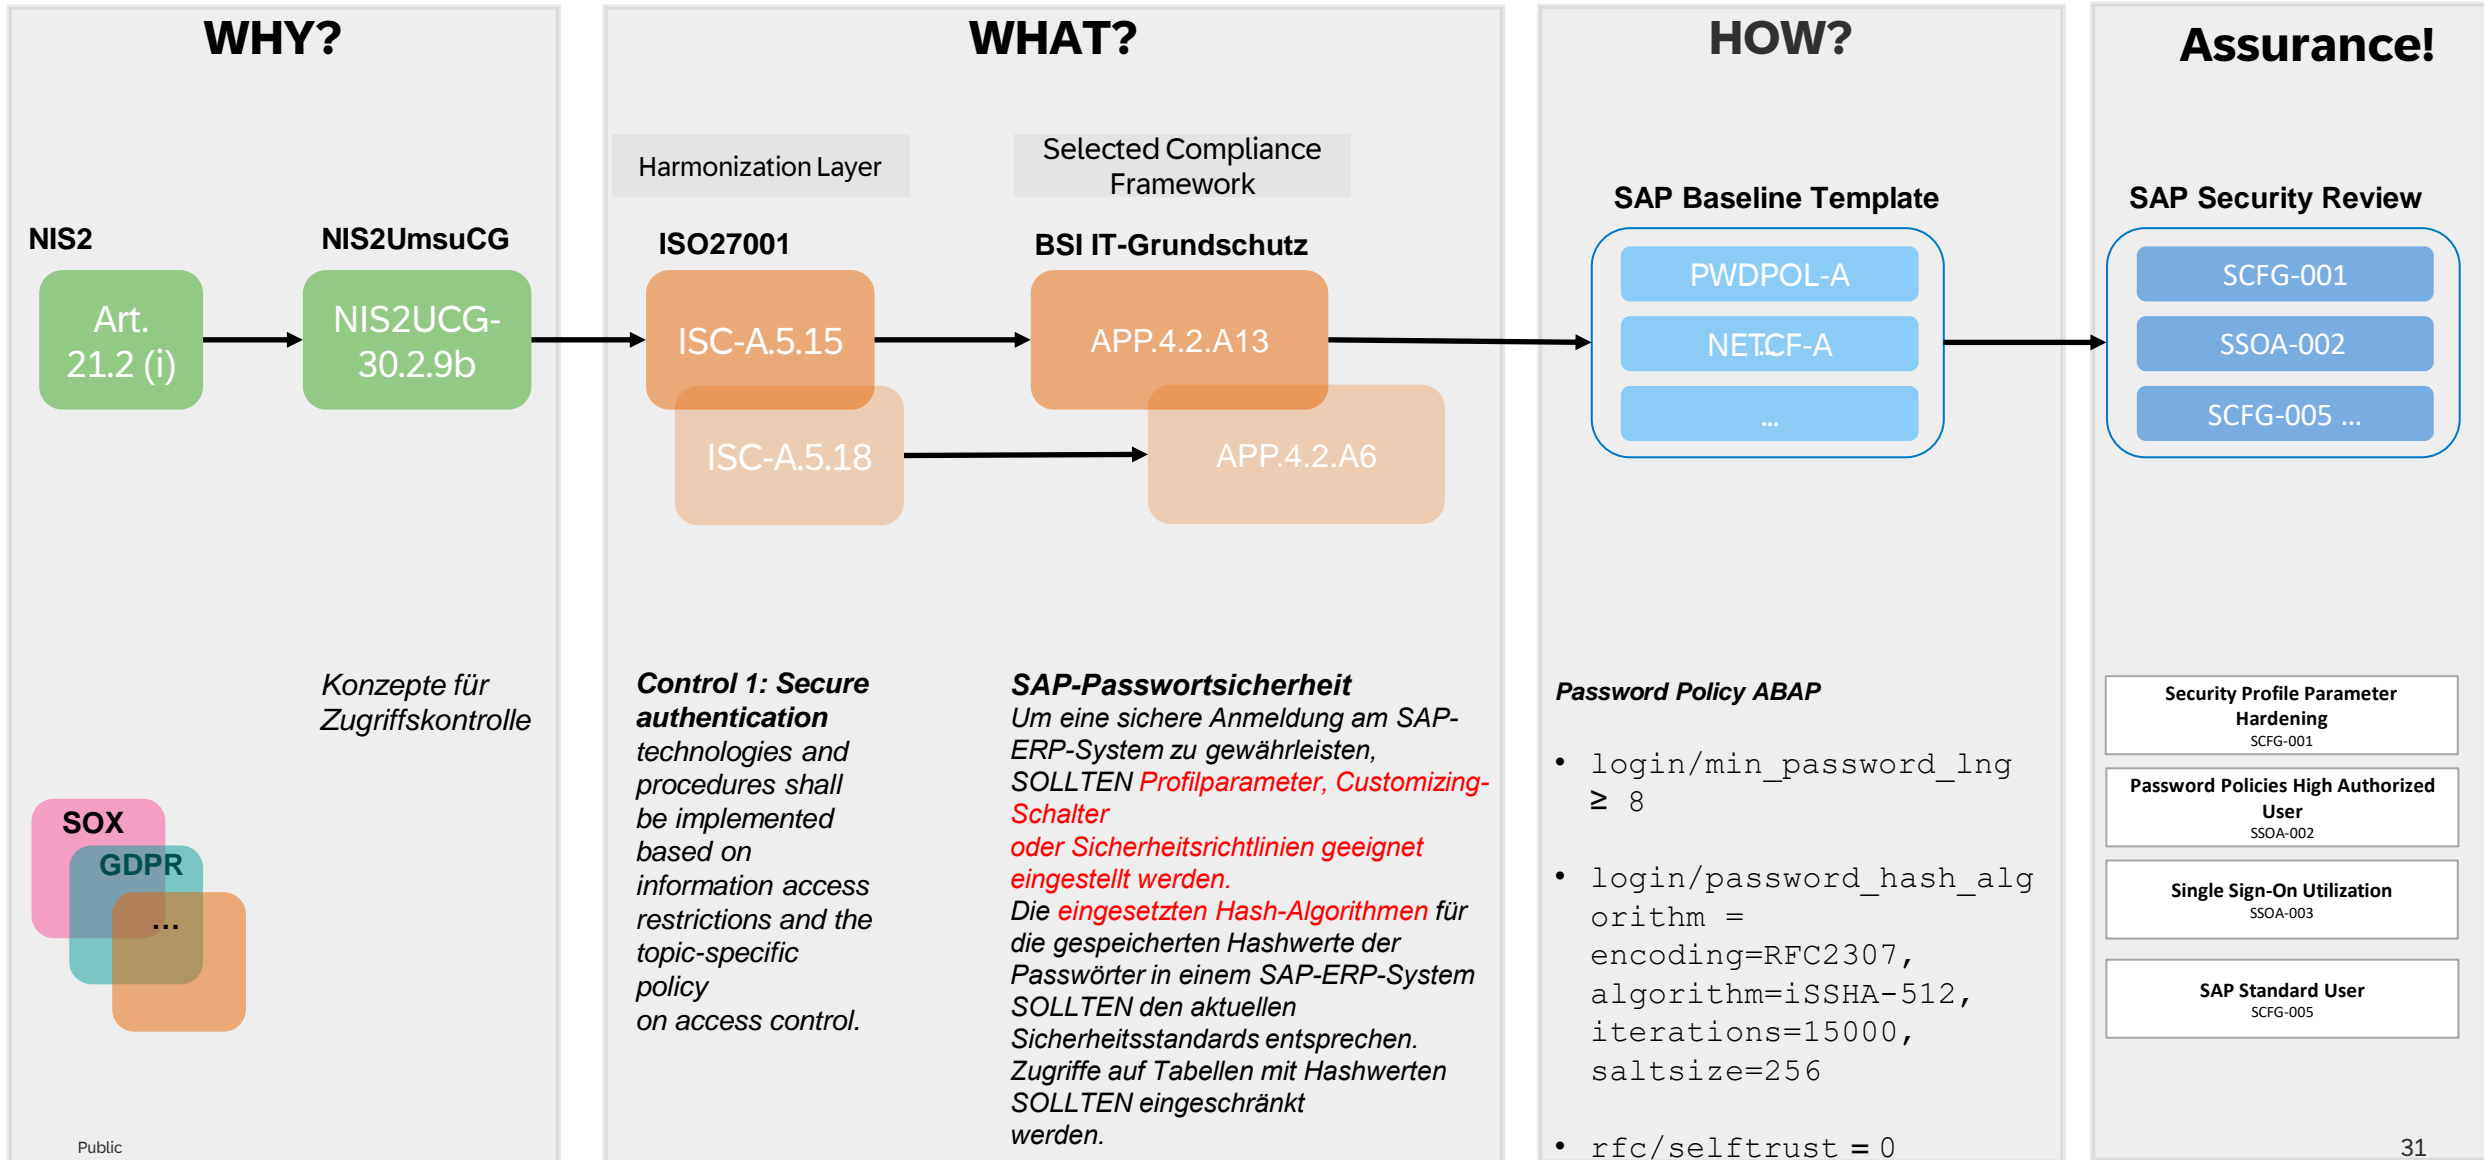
WHY?

NIS2

NIS2UmsuCG

Art. 21.2 (i)

NIS2UCG-30.2.9b

Konzepte für Zugriffskontrolle

SOX

GDPR

...

Public

WHAT?

Harmonization Layer

Selected Compliance Framework

ISO27001

BSI IT-Grundschutz

ISC-A.5.15

ISC-A.5.18

APP.4.2.A13

APP.4.2.A6

Control 1: Secure authentication technologies and procedures shall be implemented based on information access restrictions and the topic-specific policy on access control.

SAP-Passwortsicherheit
Um eine sichere Anmeldung am SAP-ERP-System zu gewährleisten, SOLLTEN Profilparameter, Customizing-Schalter oder Sicherheitsrichtlinien geeignet eingestellt werden.
Die eingesetzten Hash-Algorithmen für die gespeicherten Hashwerte der Passwörter in einem SAP-ERP-System SOLLTEN den aktuellen Sicherheitsstandards entsprechen. Zugriffe auf Tabellen mit Hashwerten SOLLTEN eingeschränkt werden.

HOW?

SAP Baseline Template

PWDPOL-A

NETCF-A

...

Password Policy ABAP

• login/min_password_lng ≥ 8

• login/password_hash_algorithm = encoding=RFC2307, algorithm=iSSHA-512, iterations=15000, saltsize=256

• rfc/selftrust = 0

Assurance!

SAP Security Review

SCFG-001

SSOA-002

SCFG-005 ...

Security Profile Parameter Hardening
SCFG-001

Password Policies High Authorized User
SSOA-002

Single Sign-On Utilization
SSOA-003

SAP Standard User
SCFG-005

31